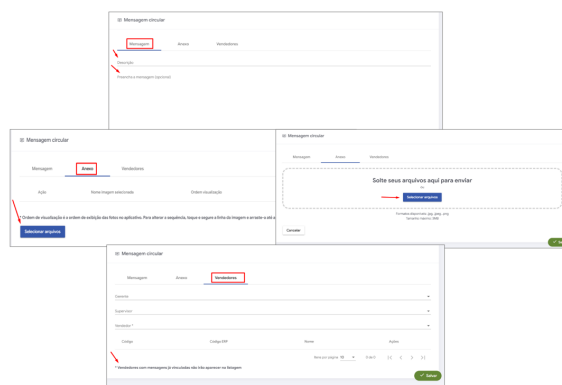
Mensagem circular

Mensagem Anexo Vendedores

Descrição

Preencha a mensagem (opcional)

Mensagem circular

Mensagem Anexo Vendedores

Ação Nome imagem selecionada Ordem visualização

* Ordem de visualização é a ordem de exibição das fotos no aplicativo. Para alterar a sequência, toque e segure a linha da imagem e arraste a até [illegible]

Selecionar arquivos

Mensagem circular

Mensagem Anexo Vendedores

Solte seus arquivos aqui para enviar

ou

Selecionar arquivos

Formatos disponíveis: jpg, jpeg, png
Tamanho máximo: 5MB

Cancelar

Mensagem circular

Mensagem Anexo Vendedores

Gerente

Supervisor

Vendedores *

Código Código ERP Nome Ações

Itens por página: 10 0 de 0

* Vendedores com mensagens já vinculadas não irão aparecer na listagem

Salvar